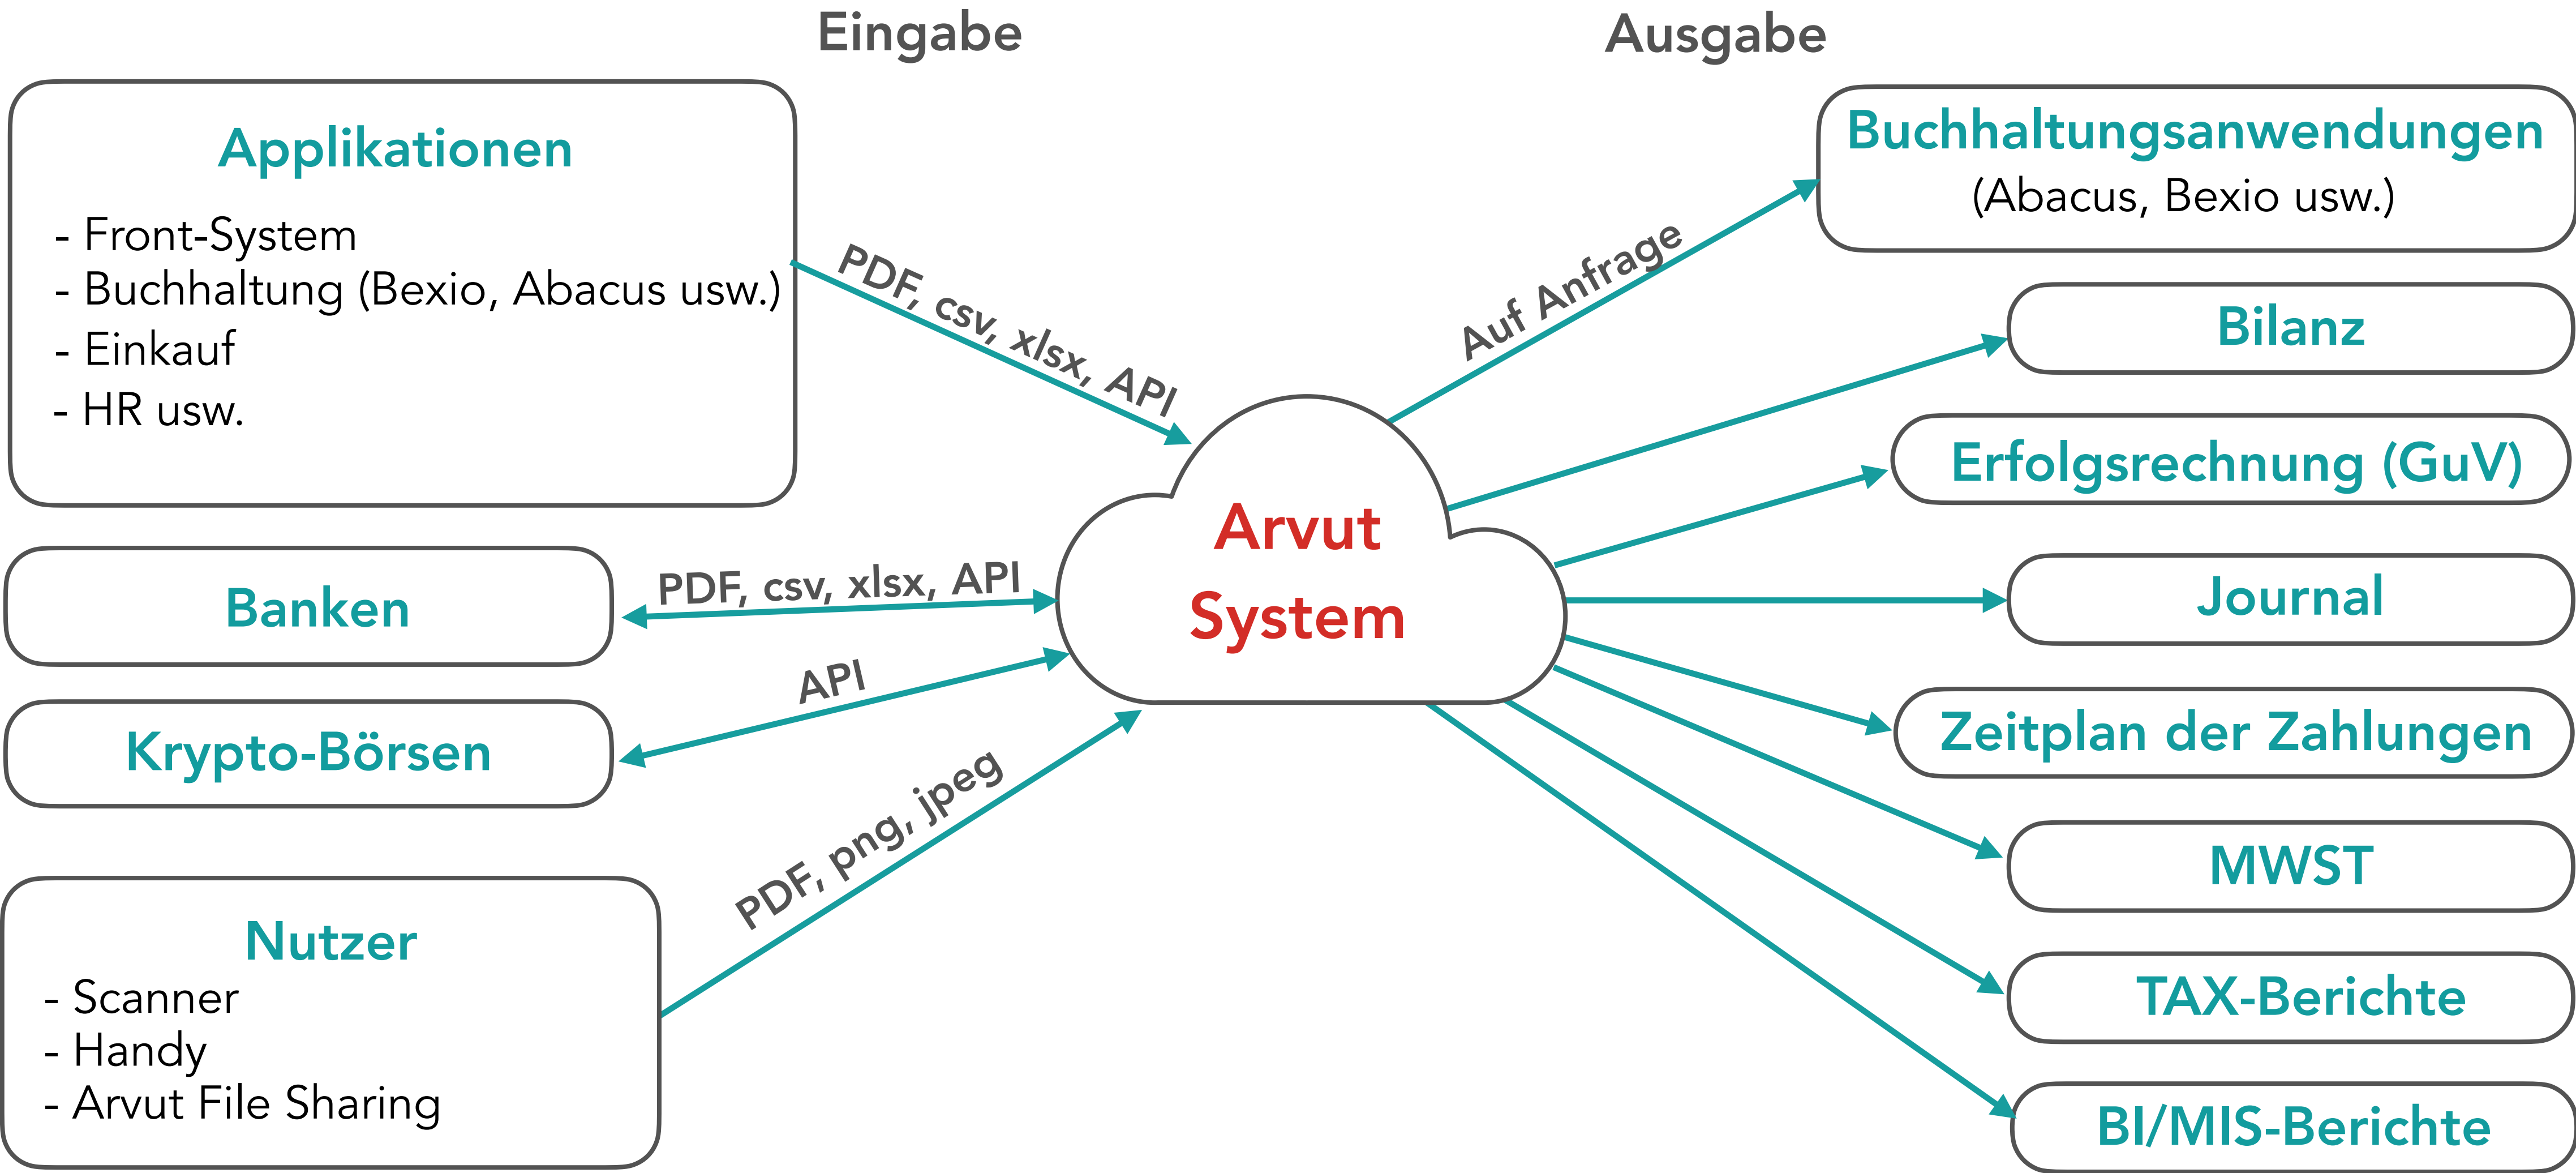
Eingabe

Ausgabe

Applikationen
- Front-System
- Buchhaltung (Bexio, Abacus usw.)
- Einkauf
- HR usw.

PDF, csv, xlsx, API

Banken

PDF, csv, xlsx, API

Krypto-Börsen

API

Nutzer
- Scanner
- Handy
- Arvut File Sharing

PDF, png, jpeg

Arvut System

Auf Anfrage

Buchhaltungsanwendungen (Abacus, Bexio usw.)

Bilanz

Erfolgsrechnung (GuV)

Journal

Zeitplan der Zahlungen

MWST

TAX-Berichte

BI/MIS-Berichte